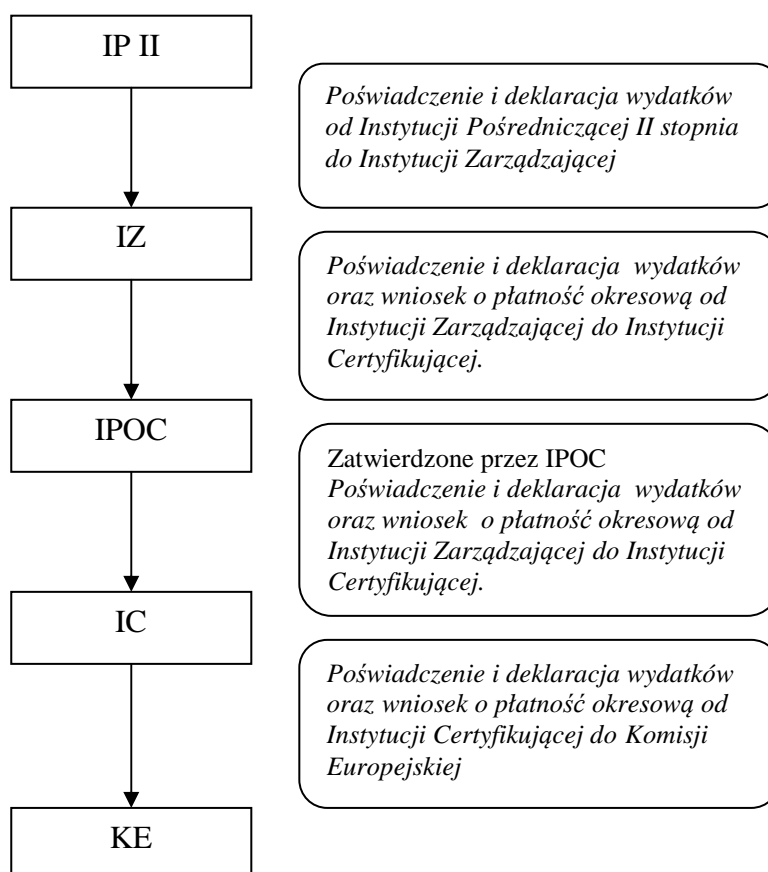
IP II

Poświadczenie i deklaracja wydatków od Instytucji Pośredniczącej II stopnia do Instytucji Zarządzającej

IZ

Poświadczenie i deklaracja wydatków oraz wniosek o płatność okresową od Instytucji Zarządzającej do Instytucji Certyfikującej.

IPOC

Zatwierdzone przez IPOC Poświadczenie i deklaracja wydatków oraz wniosek o płatność okresową od Instytucji Zarządzającej do Instytucji Certyfikującej.

IC

Poświadczenie i deklaracja wydatków oraz wniosek o płatność okresową od Instytucji Certyfikującej do Komisji Europejskiej

KE